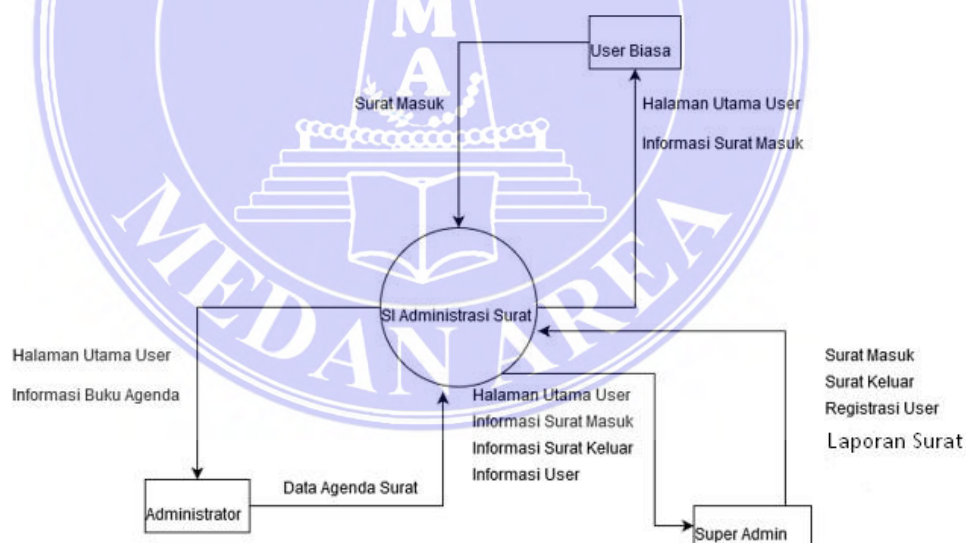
User Biasa

Surat Masuk

Halaman Utama User

Informasi Surat Masuk

SI Administrasi Surat

Halaman Utama User

Informasi Buku Agenda

Halaman Utama User

Informasi Surat Masuk

Informasi Surat Keluar

Informasi User

Surat Masuk

Surat Keluar

Registrasi User

Laporan Surat

Data Agenda Surat

Administrator

Super Admin

MEDAN AREA